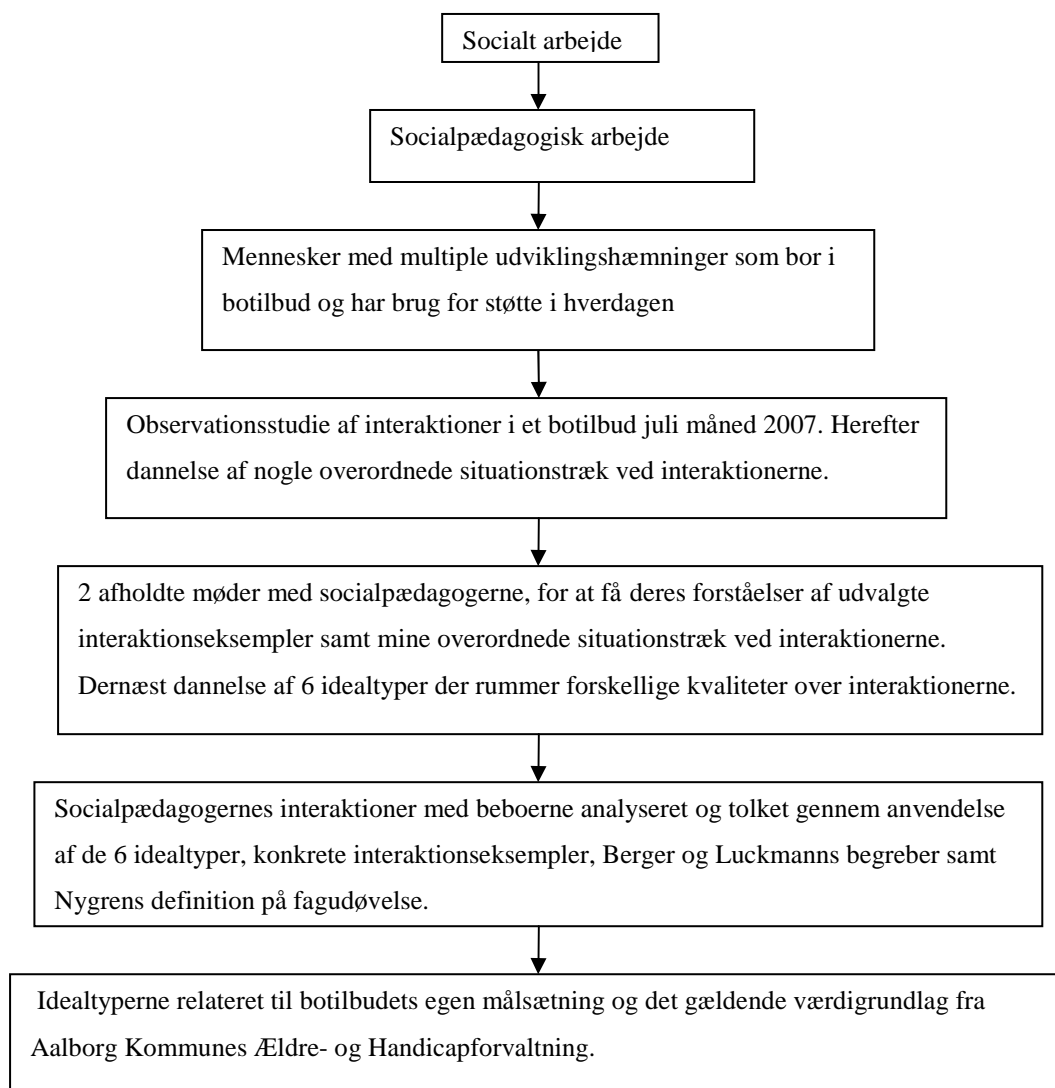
Socialt arbejde

Socialpædagogisk arbejde

Mennesker med multiple udviklingshæmninger som bor i botilbud og har brug for støtte i hverdagen

Observationsstudie af interaktioner i et botilbud juli måned 2007. Herefter dannelse af nogle overordnede situationstræk ved interaktionerne.

2 afholdte møder med socialpædagogerne, for at få deres forståelser af udvalgte interaktionseksempler samt mine overordnede situationstræk ved interaktionerne. Dernæst dannelse af 6 idealtyper der rummer forskellige kvaliteter over interaktionerne.

Socialpædagogernes interaktioner med beboerne analyseret og tolket gennem anvendelse af de 6 idealtyper, konkrete interaktionseksempler, Berger og Luckmanns begreber samt Nygrens definition på fagudøvelse.

Idealtyperne relateret til botilbudets egen målsætning og det gældende værdigrundlag fra Aalborg Kommunes Ældre- og Handicapforvaltning.